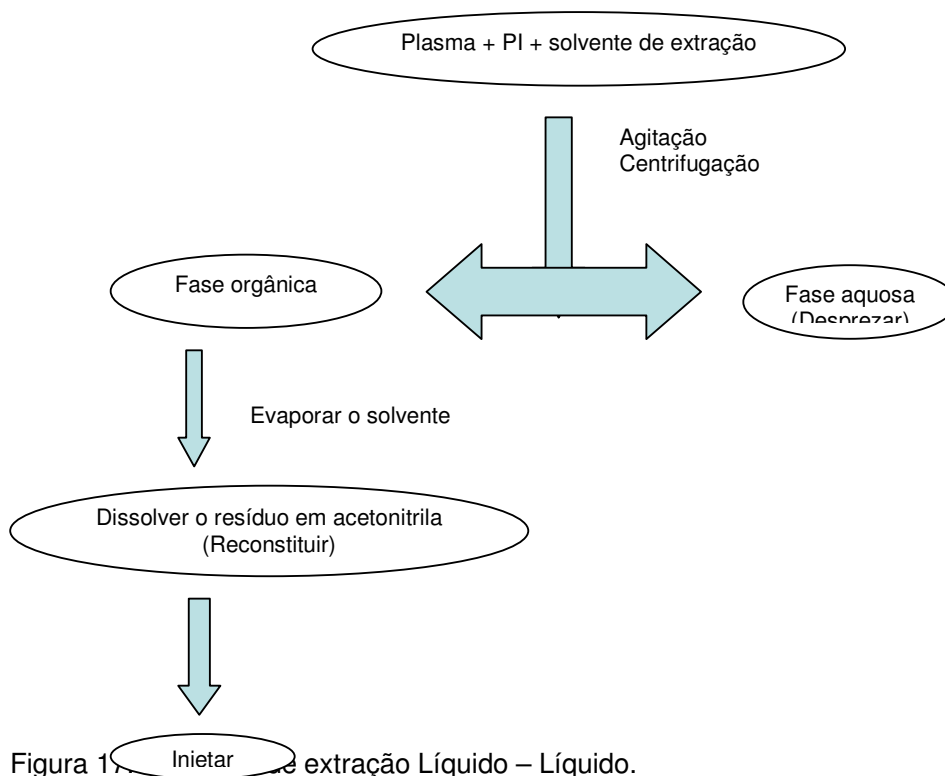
Plasma + PI + solvente de extração

Agitação
Centrifugação

Fase orgânica

Fase aquosa
(Desprezar)

Evaporar o solvente

Dissolver o resíduo em acetonitrila
(Reconstituir)

Injetar

Figura 1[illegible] extração Líquido – Líquido.